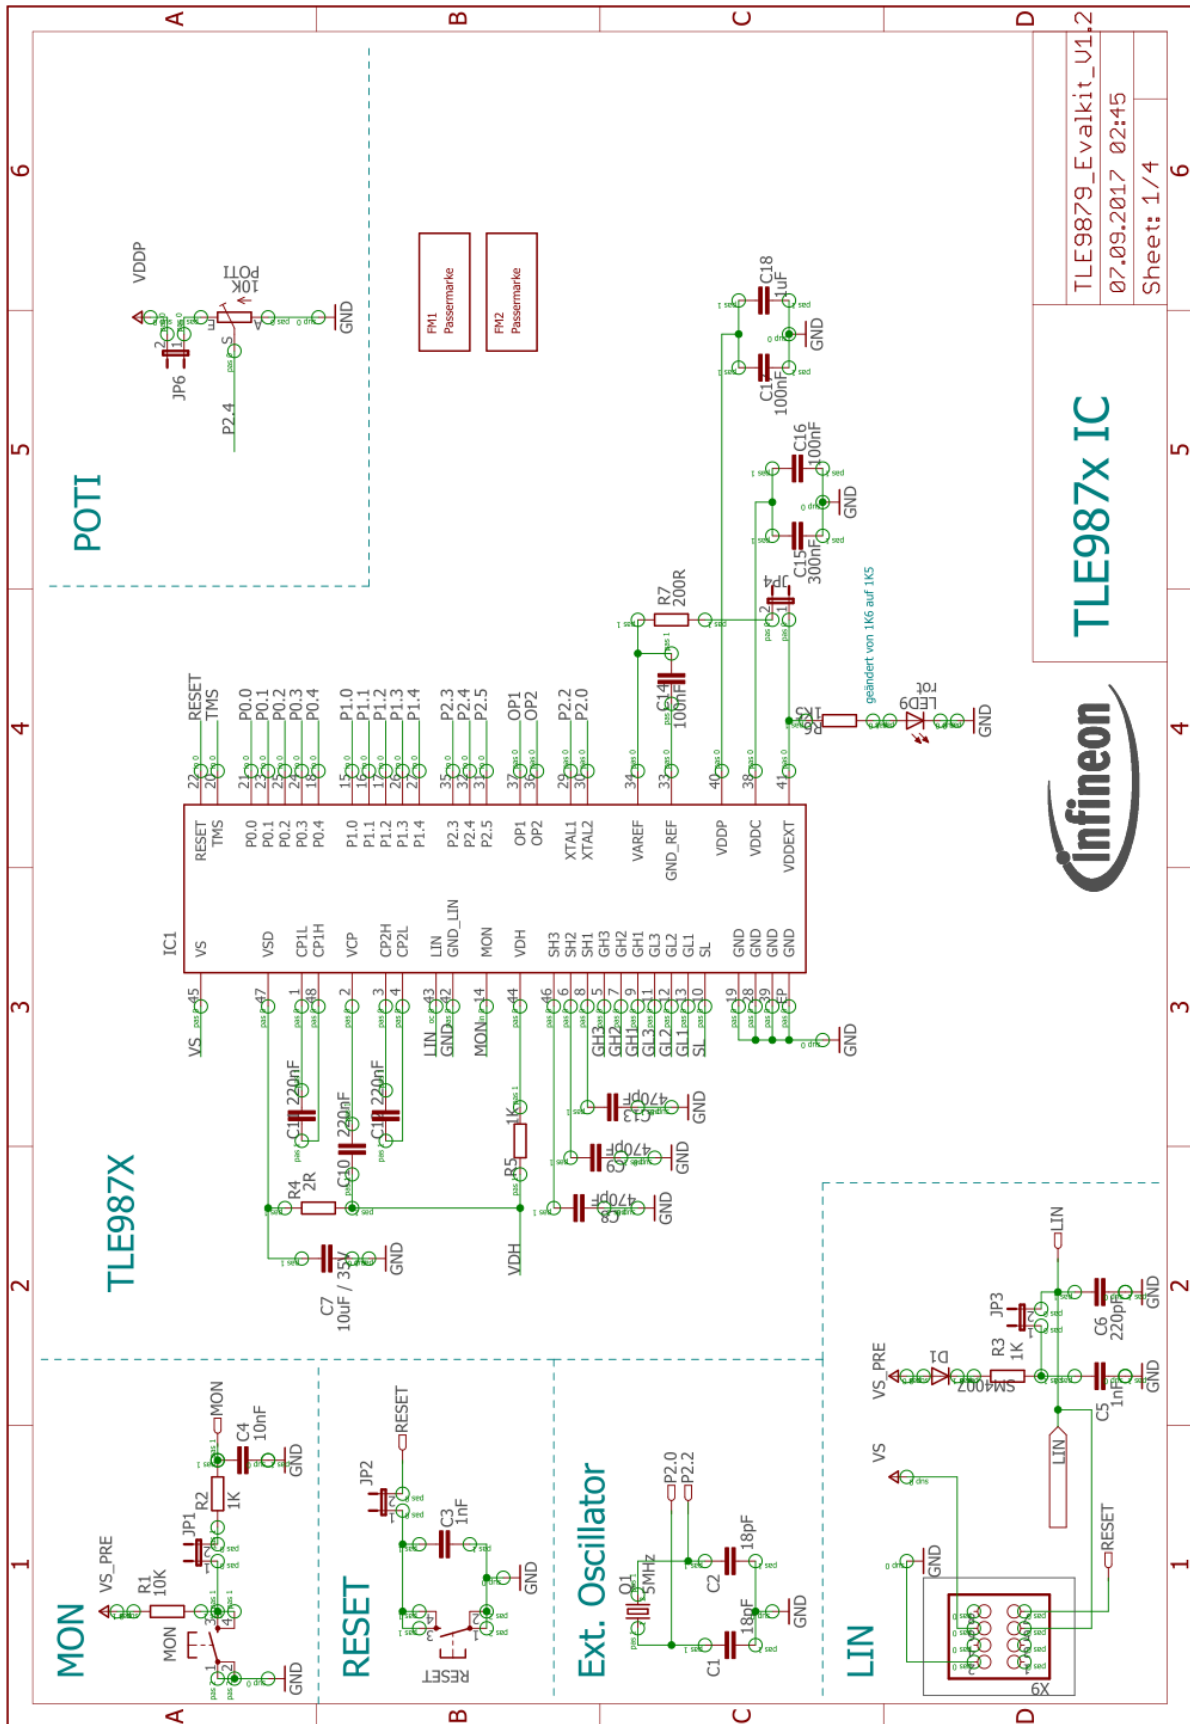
A B C D
6 5 4 3 2 1

TLE9879_Evalkit_V1.2
07.09.2017 02:45
Sheet: 1/4

TLE987x IC

POTI

VDDP
JP6
10K POTI
GND
P2.4

FM1 Passermarke
FM2 Passermarke

C18 1uF
GND
C17 100nF
C16 100nF
GND
C15 300nF
JP4
R7 200R
C14 100nF
geändert von 1K6 auf 1K5
R6 1K5
LED9 rot
GND

RESET
TMS
P0.0
P0.1
P0.2
P0.3
P0.4
P1.0
P1.1
P1.2
P1.3
P1.4
P2.3
P2.4
P2.5
OP1
OP2
P2.2
P2.0

IC1
RESET TMS P0.0 P0.1 P0.2 P0.3 P0.4 P1.0 P1.1 P1.2 P1.3 P1.4 P2.3 P2.4 P2.5 OP1 OP2 XTAL1 XTAL2 VAREF GND_REF VDDP VDDC VDDEXT
VS VSD CP1L CP1H VCP CP2H CP2L LIN GND_LIN MON VDH SH3 SH2 SH1 GH3 GH2 GH1 GL3 GL2 GL1 SL GND GND GND GND GND

VS
LIN
GND
MON
GH3
GH2
GH1
GL3
GL2
GL1
SL
GND

C11 220nF
C10 220nF
C12 220nF
R4 2R
R5 1K
C13 470pF
C9 470pF
C8 470pF
GND
GND
GND
C7 10uF / 35V
GND
VDH

TLE987X

MON
VS_PRE
R1 10K
MON
JP1
R2 1K
C4 10nF
MON
GND
GND

RESET
JP2
RESET
C3 1nF
GND
RESET

Ext. Oscillator
P2.0
P2.2
Q1 5MHz
C2 18pF
C1 18pF
GND

LIN
VS_PRE
D1 SM4007
R3 1K
JP3
LIN
C6 220pF
GND
C5 1nF
GND
VS
LIN
RESET
GND
X6